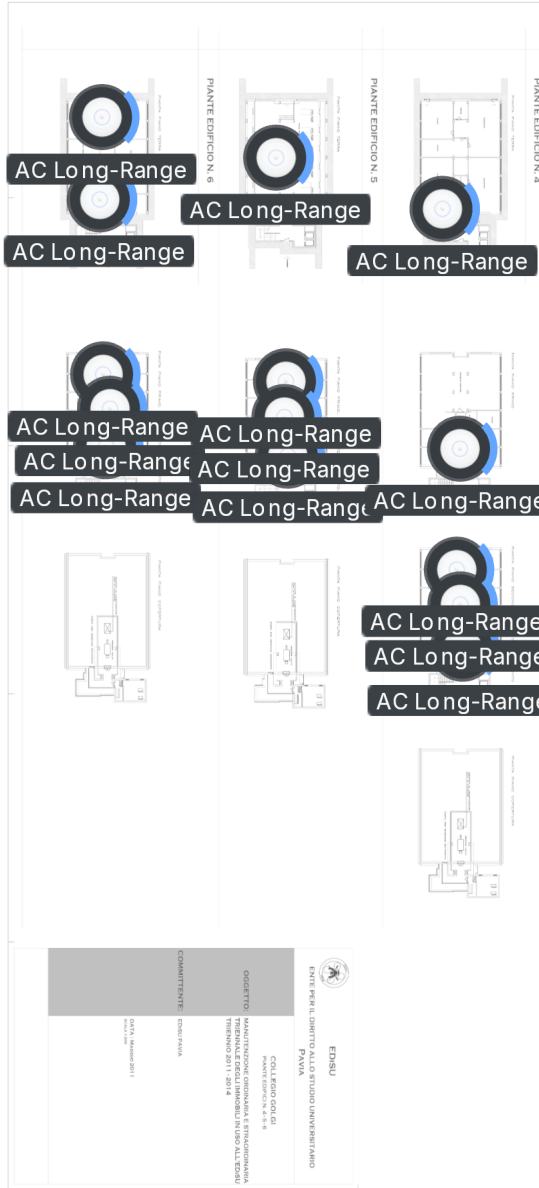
PIANTE EDIFICIO N. 6
PIANTE EDIFICIO N. 5
PIANTE EDIFICIO N. 4

AC Long-Range
AC Long-Range
AC Long-Range
AC Long-Range

AC Long-Range
AC Long-Range
AC Long-Range
AC Long-Range
AC Long-Range
AC Long-Range
AC Long-Range

AC Long-Range
AC Long-Range
AC Long-Range

EDISU
ENTE PER IL DIRITTO ALLO STUDIO UNIVERSITARIO
PAVIA

COLLEGIO GOLGI
PIANTE EDIFICI N. 4-5-6

OGGETTO: MANUTENZIONE ORDINARIA E STRAORDINARIA TRIENNALE DEGLI IMMOBILI IN USO ALL'EDISU TRIENNIO 2011 - 2014

COMMITTENTE: EDISU PAVIA

DATA: Maggio 2011